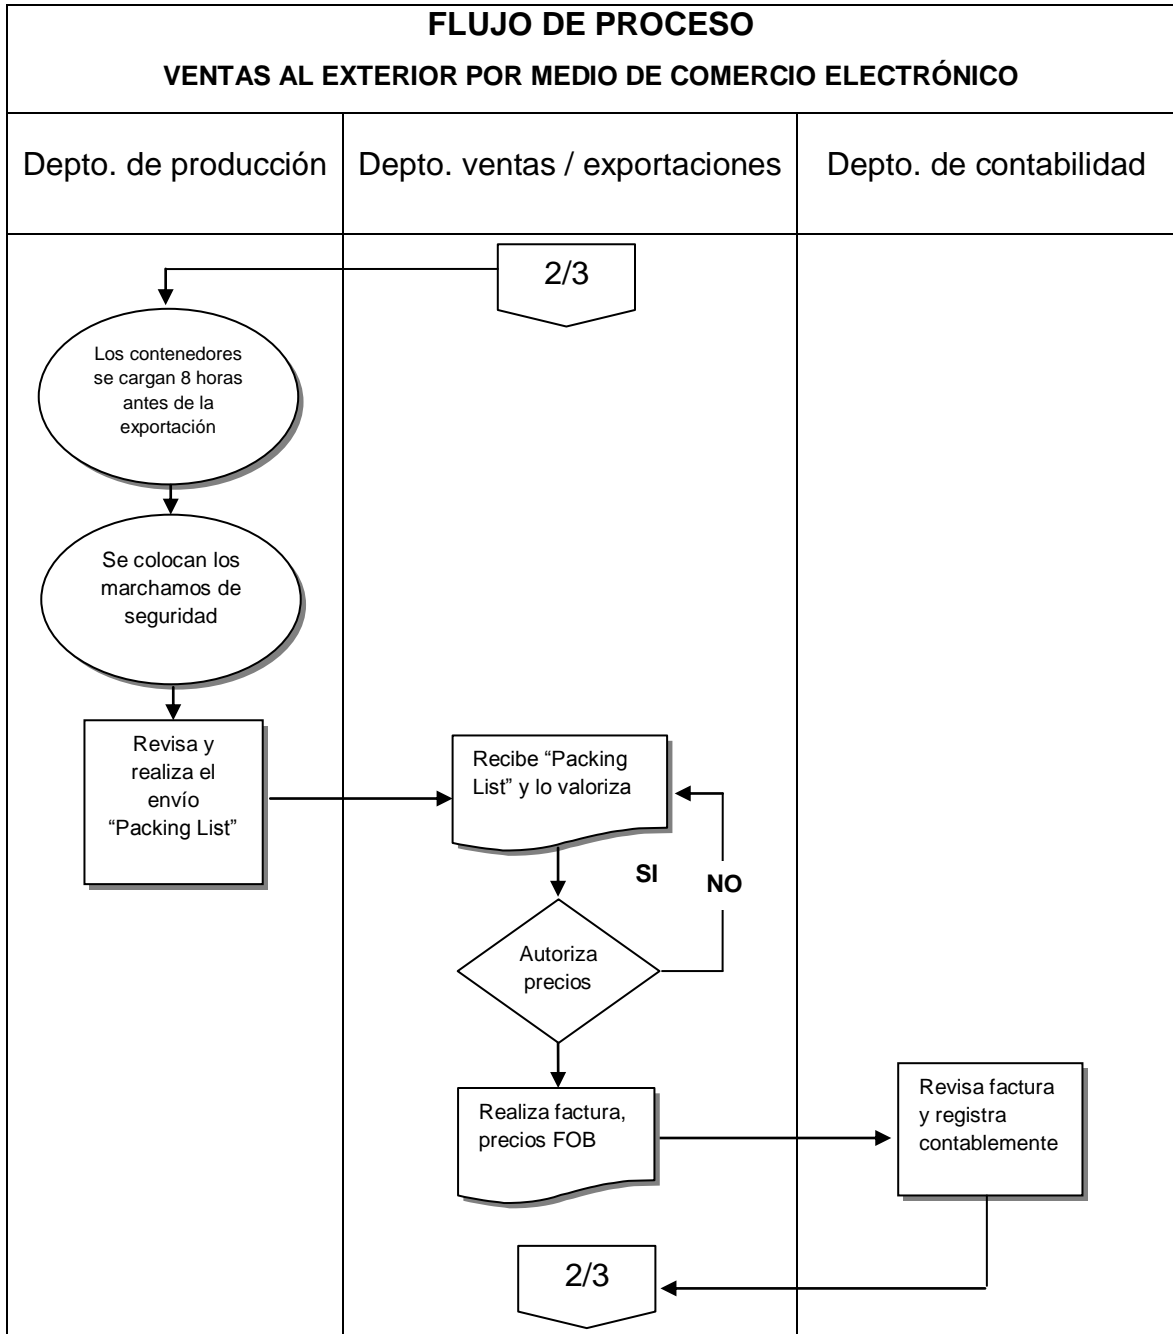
FLUJO DE PROCESO

VENTAS AL EXTERIOR POR MEDIO DE COMERCIO ELECTRÓNICO

| Depto. de producción | Depto. ventas / exportaciones | Depto. de contabilidad |
|---|---|---|

2/3

Los contenedores se cargan 8 horas antes de la exportación

Se colocan los marchamos de seguridad

Revisa y realiza el envío "Packing List"

Recibe "Packing List" y lo valoriza

SI

NO

Autoriza precios

Realiza factura, precios FOB

Revisa factura y registra contablemente

2/3